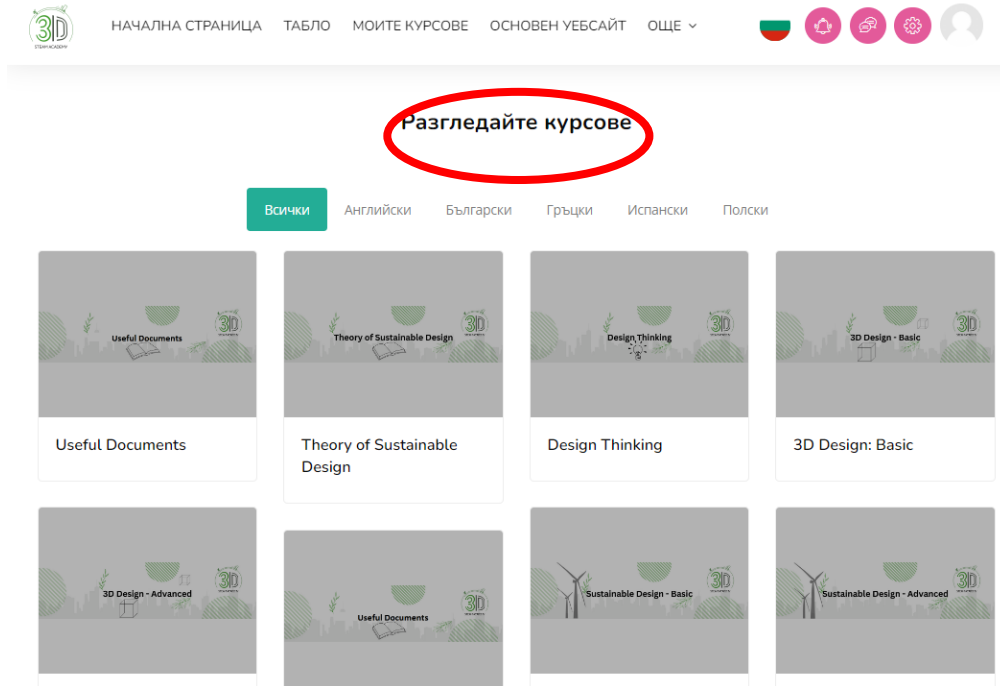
3D STEAM ACADEMY

НАЧАЛНА СТРАНИЦА ТАБЛО МОИТЕ КУРСОВЕ ОСНОВЕН УЕБСАЙТ ОЩЕ

Разгледайте курсове

Всички Английски Български Гръцки Испански Полски

Useful Documents

Useful Documents

Theory of Sustainable Design

Theory of Sustainable Design

Design Thinking

Design Thinking

3D Design - Basic

3D Design: Basic

3D Design - Advanced

Useful Documents

Sustainable Design - Basic

Sustainable Design - Advanced